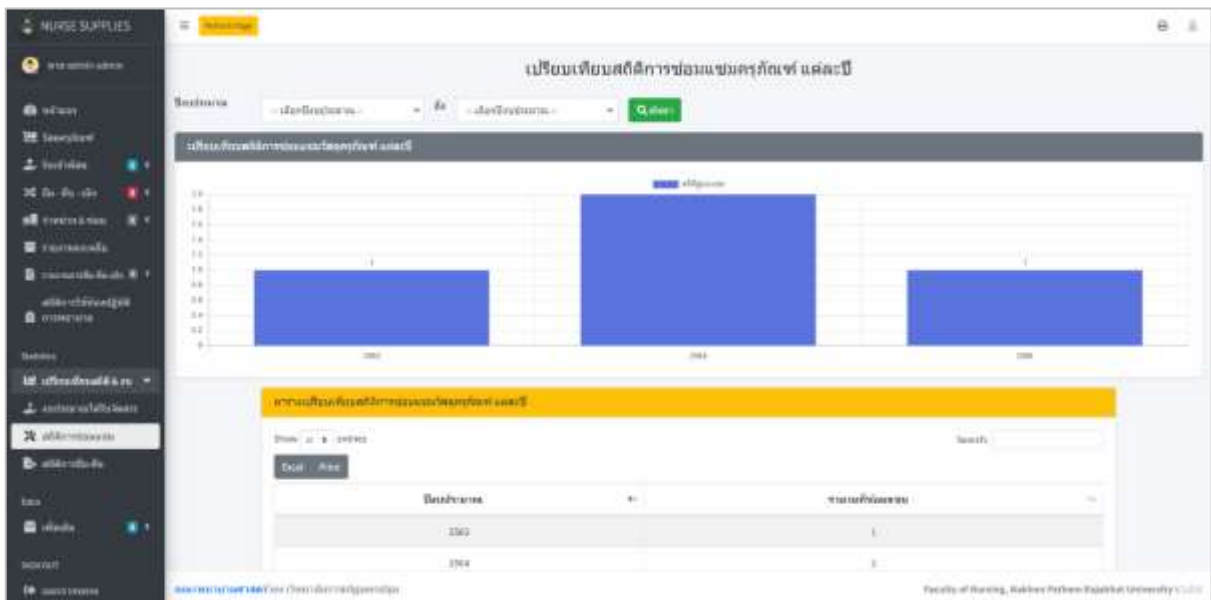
NURSE SUPPLIES

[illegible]

เปรียบเทียบสถิติการซ่อมแซมครุภัณฑ์ แต่ละปี

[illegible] -- เลือกปีงบประมาณ -- ถึง -- เลือกปีงบประมาณ -- ค้นหา

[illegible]

2.0
1.8
1.6
1.4
1.2
1.0
0.8
0.6
0.4
0.2
0

1
2
1

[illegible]

Show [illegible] entries

Search:

Excel Print

| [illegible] | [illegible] |
|---|---|
| 2563 | 1 |
| 2564 | 2 |

Faculty of Nursing, Nakhon Pathom Rajabhat University